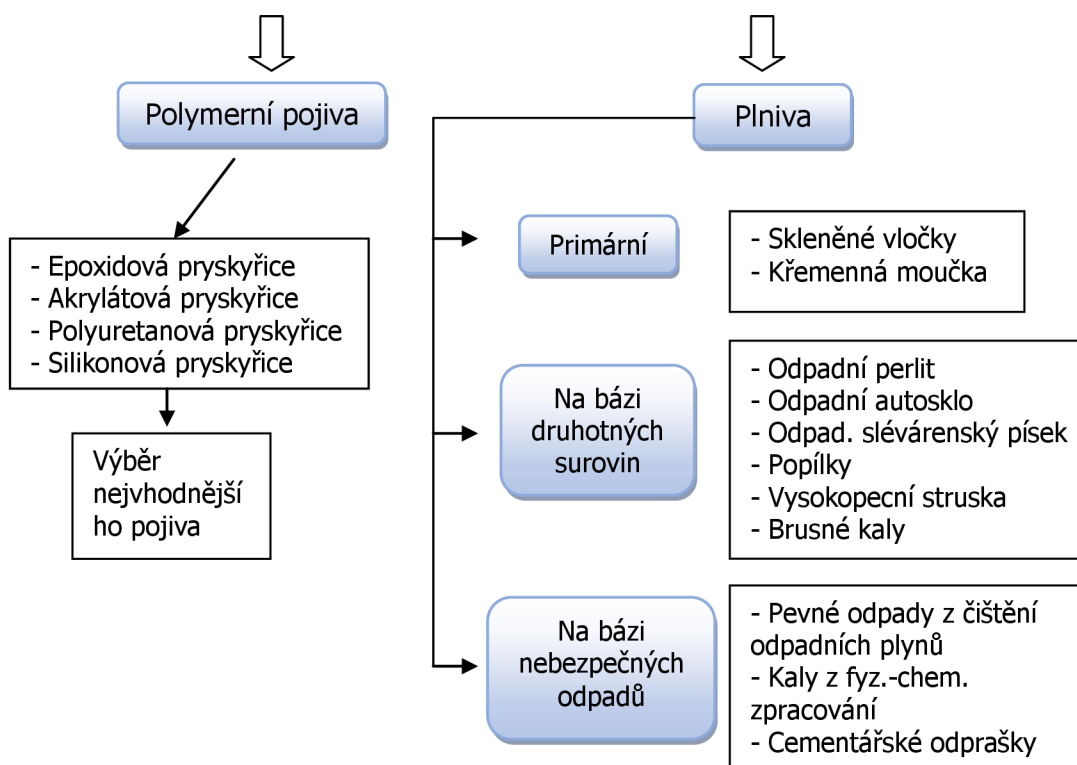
Polymerní pojiva

- Epoxidová pryskyřice
- Akrylátová pryskyřice
- Polyuretanová pryskyřice
- Silikonová pryskyřice

Výběr nejvhodnější ho pojiva

Plniva

Primární

- Skleněné vločky
- Křemenná moučka

Na bázi druhotných surovin

- Odpadní perlit
- Odpadní autosklo
- Odpad. slévárenský písek
- Popílky
- Vysokopecní struska
- Brusné kaly

Na bázi nebezpečných odpadů

- Pevné odpady z čištění odpadních plynů
- Kaly z fyz.-chem. zpracování
- Cementářské odprašky